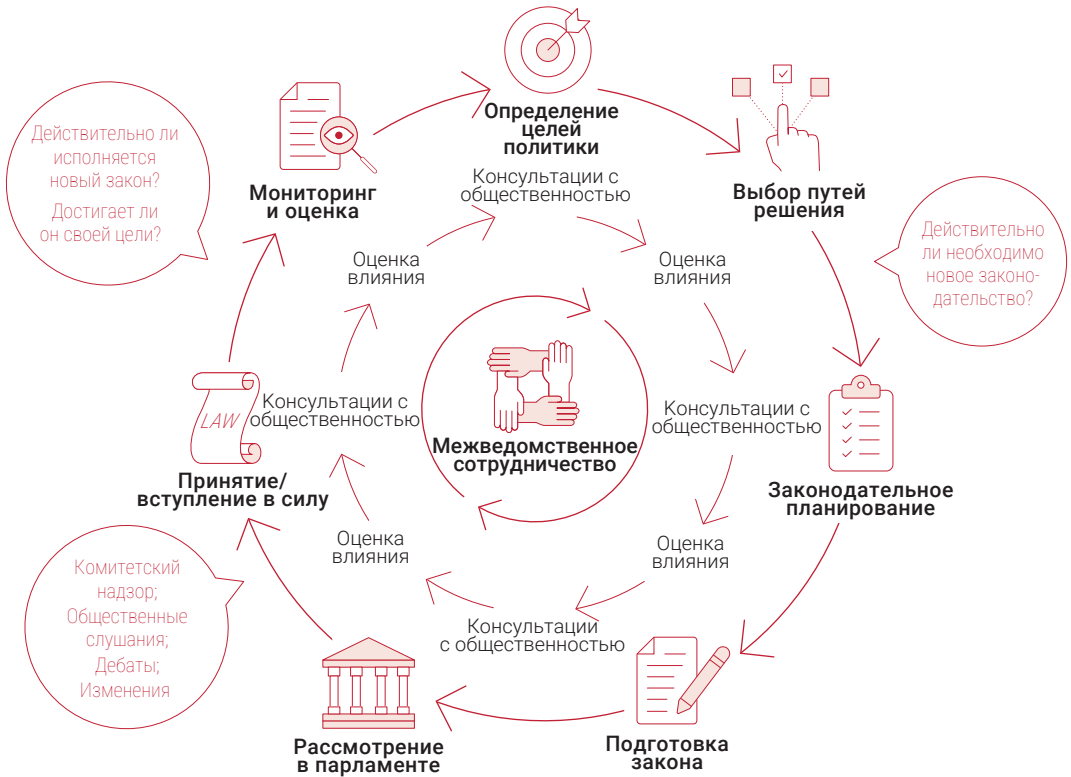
Определение целей политики

Выбор путей решения

Действительно ли необходимо новое законодательство?

Законодательное планирование

Подготовка закона

Рассмотрение в парламенте

Комитетский надзор; Общественные слушания; Дебаты; Изменения

Принятие/ вступление в силу

LAW

Мониторинг и оценка

Действительно ли исполняется новый закон?

Достигает ли он своей цели?

Консультации с общественностью

Оценка влияния

Консультации с общественностью

Оценка влияния

Консультации с общественностью

Оценка влияния

Консультации с общественностью

Оценка влияния

Межведомственное сотрудничество